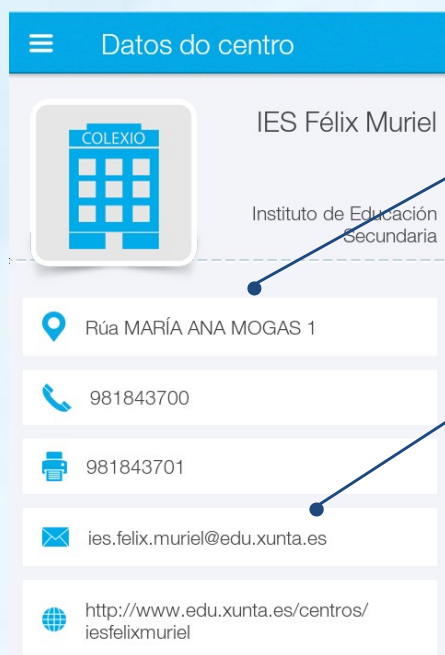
Datos do centro

COLEXIO

IES Félix Muriel

Instituto de Educación Secundaria

Rúa MARÍA ANA MOGAS 1

981843700

981843701

ies.felix.muriel@edu.xunta.es

http://www.edu.xunta.es/centros/iesfelixmuriel